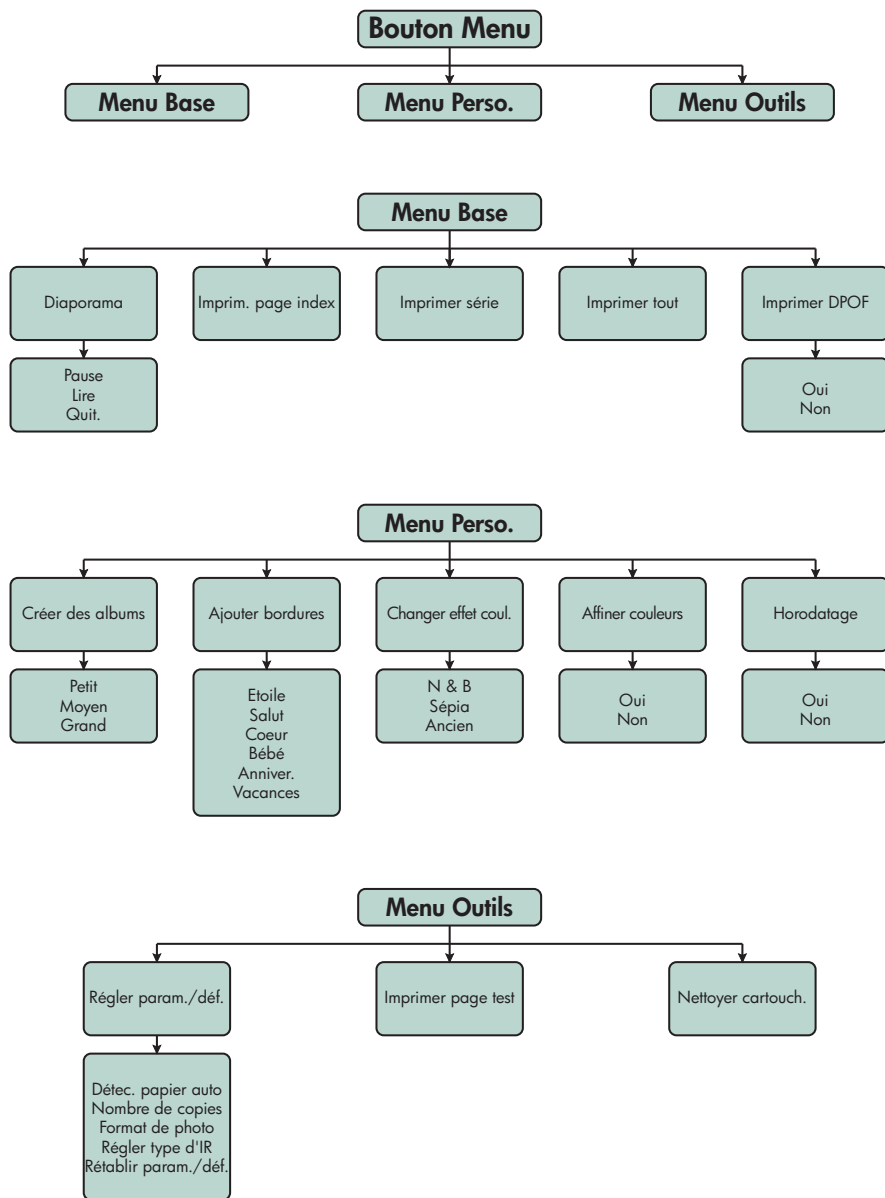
Bouton Menu

Menu Base

Menu Perso.

Menu Outils

Menu Base

Diaporama

Pause
Lire
Quit.

Imprim. page index

Imprimer série

Imprimer tout

Imprimer DPOF

Oui
Non

Menu Perso.

Créer des albums

Petit
Moyen
Grand

Ajouter bordures

Etoile
Salut
Coeur
Bébé
Anniver.
Vacances

Changer effet coul.

N & B
Sépia
Ancien

Affiner couleurs

Oui
Non

Horodatage

Oui
Non

Menu Outils

Régler param./déf.

Détec. papier auto
Nombre de copies
Format de photo
Régler type d'IR
Rétablir param./déf.

Imprimer page test

Nettoyer cartouch.